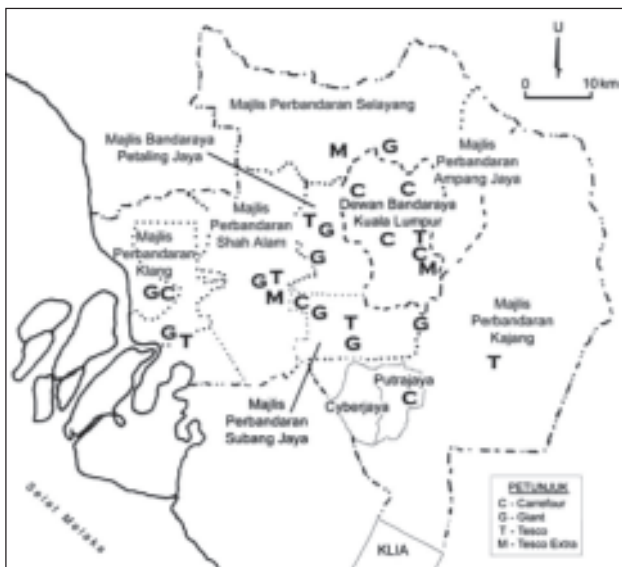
U

0 10 km

Majlis Perbandaran Selayang

Majlis Bandaraya Petaling Jaya

M G

C C

Dewan Bandaraya Kuala Lumpur

Majlis Perbandaran Ampang Jaya

T G

Majlis Perbandaran Shah Alam

C T

C

M

Majlis Perbandaran Klang

G

GC

G T

M C

G

G T

Majlis Perbandaran Kajang

G T

G

T

Putrajaya

Cyberjaya

C

Majlis Perbandaran Subang Jaya

Selat Melaka

KLIA

PETUNJUK
C - Carrefour
G - Giant
T - Tesco
M - Tesco Extra